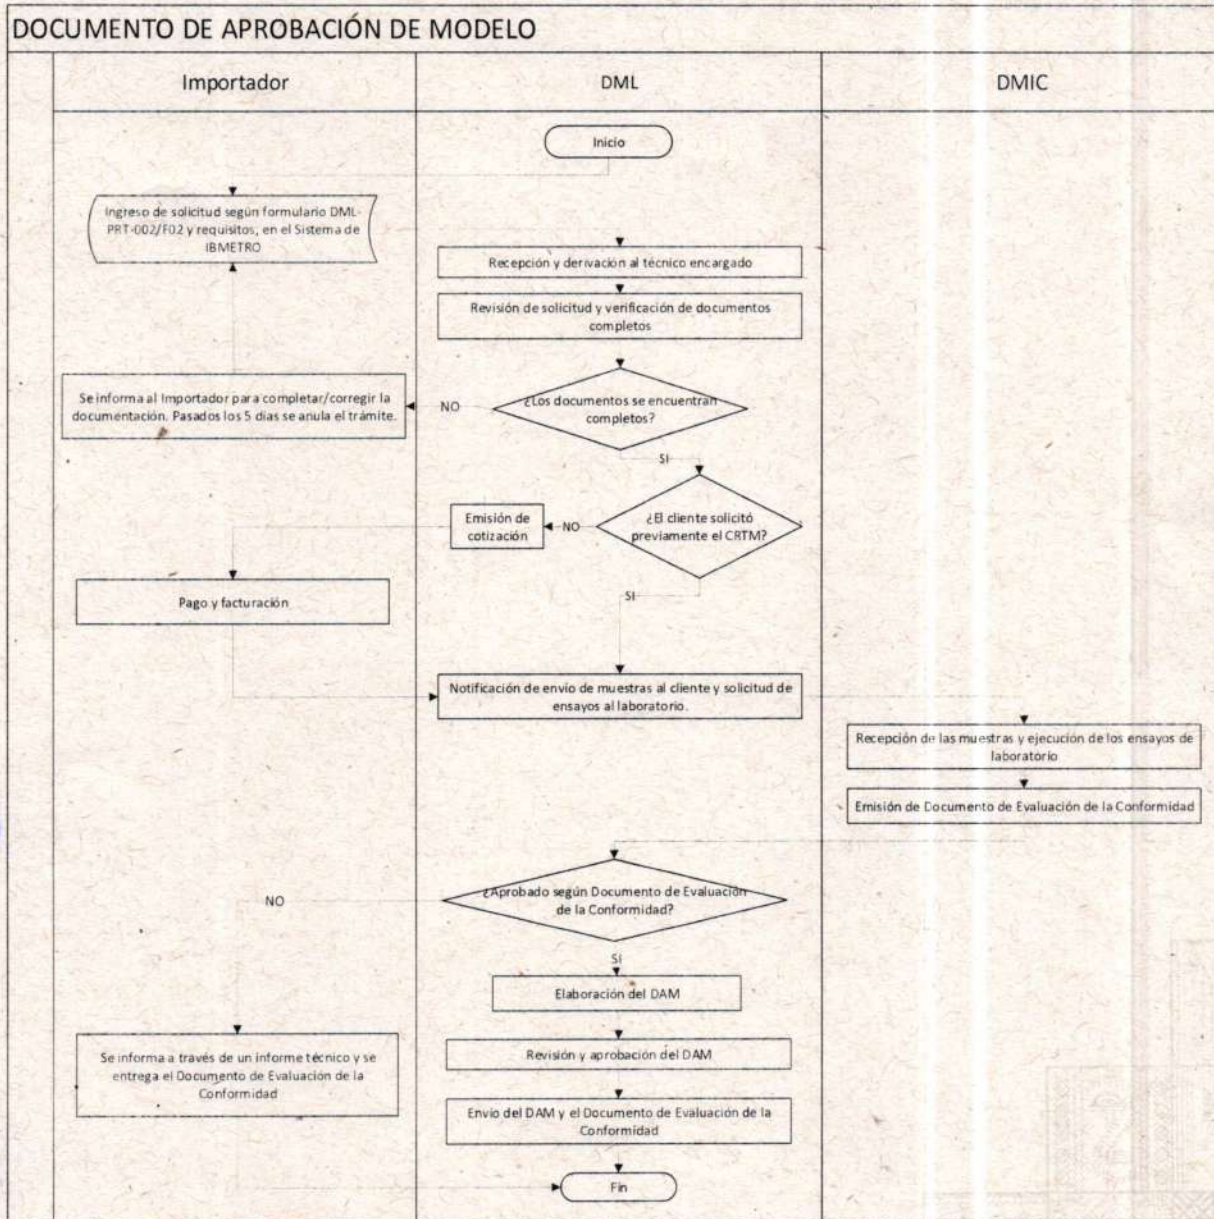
DOCUMENTO DE APROBACIÓN DE MODELO

| Importador | DML | DMIC |
|---|---|---|

Inicio

Ingreso de solicitud según formulario DML-PRT-002/F02 y requisitos, en el Sistema de IBMETRO

Recepción y derivación al técnico encargado

Revisión de solicitud y verificación de documentos completos

¿Los documentos se encuentran completos?

NO

Se informa al Importador para completar/corregir la documentación. Pasados los 5 dias se anula el trámite.

SI

¿El cliente solicitó previamente el CRTM?

NO

Emisión de cotización

Pago y facturación

SI

Notificación de envio de muestras al cliente y solicitud de ensayos al laboratorio.

Recepción de las muestras y ejecución de los ensayos de laboratorio

Emisión de Documento de Evaluación de la Conformidad

¿Aprobado según Documento de Evaluación de la Conformidad?

NO

Se informa a través de un informe técnico y se entrega el Documento de Evaluación de la Conformidad

SI

Elaboración del DAM

Revisión y aprobación del DAM

Envio del DAM y el Documento de Evaluación de la Conformidad

Fin